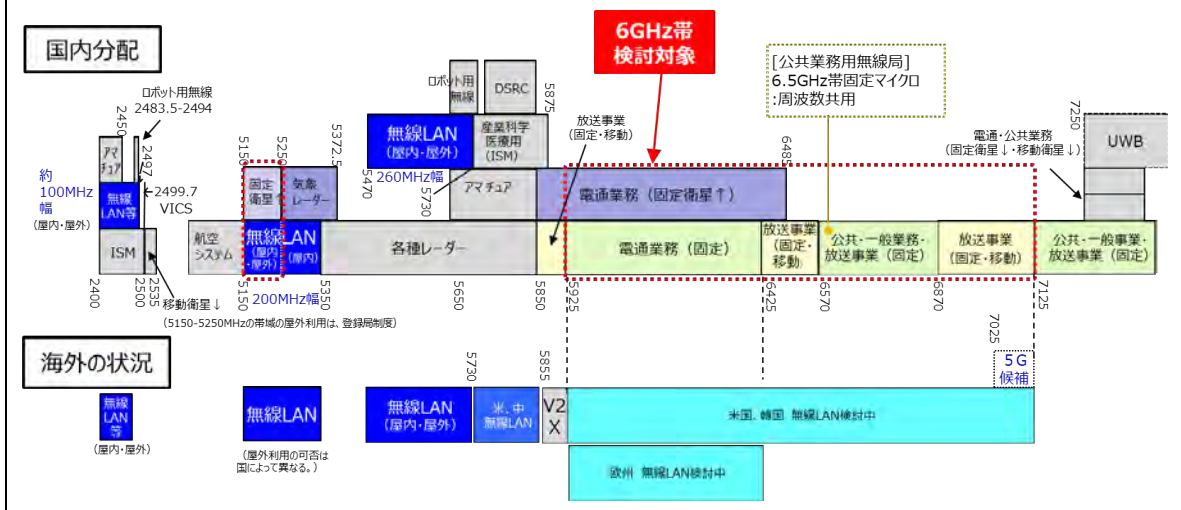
国内分配

6GHz帯
検討対象

[公共業務用無線局]
6.5GHz帯固定マイクロ
:周波数共用

ロボット用無線
2483.5-2494
2450
2497
アマチュア
約
100MHz
幅
(屋内・屋外)
無線LAN等
2499.7
VICS
ISM
2400
2500
2535
移動衛星↓
(5150-5250MHzの帯域の屋外利用は、登録局制度)

5150
5250
5372.5
固定衛星
気象レーダー
航空システム
無線LAN
(屋内・屋外)
LAN
(屋内)
200MHz幅
5150
5350

ロボット用無線
DSRC
5875
無線LAN
(屋内・屋外)
産業科学医療用
(ISM)
5470
260MHz幅
5730
アマチュア
各種レーダー
5650
5850

放送事業
(固定・移動)
6485
電通業務 (固定衛星↑)
電通業務 (固定)
5925
放送事業
(固定・移動)
6425
公共・一般業務・
放送事業 (固定)
6570
放送事業
(固定・移動)
6870
電通・公共業務
(固定衛星↓・移動衛星↓)
7250
UWB
公共・一般事業・
放送事業 (固定)
7125
7025

海外の状況
無線LAN等
(屋内・屋外)
無線LAN
(屋外利用の可否は
国によって異なる。)
5730
5855
無線LAN
(屋内・屋外)
米、中
無線LAN
V2X
5G
候補
米国、韓国 無線LAN検討中
欧州 無線LAN検討中